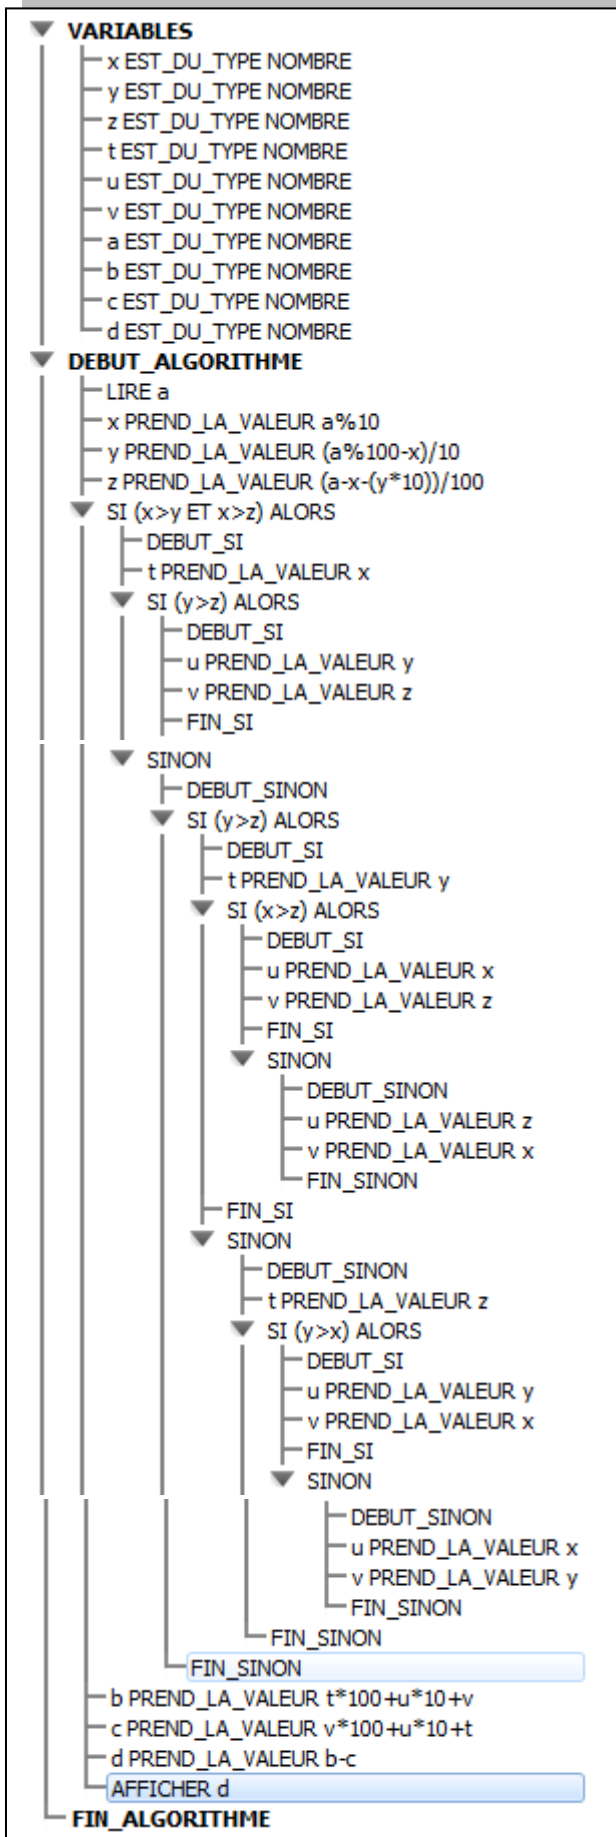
VARIABLES
x EST_DU_TYPE NOMBRE
y EST_DU_TYPE NOMBRE
z EST_DU_TYPE NOMBRE
t EST_DU_TYPE NOMBRE
u EST_DU_TYPE NOMBRE
v EST_DU_TYPE NOMBRE
a EST_DU_TYPE NOMBRE
b EST_DU_TYPE NOMBRE
c EST_DU_TYPE NOMBRE
d EST_DU_TYPE NOMBRE
DEBUT_ALGORITHME
LIRE a
x PREND_LA_VALEUR a%10
y PREND_LA_VALEUR (a%100-x)/10
z PREND_LA_VALEUR (a-x-(y*10))/100
SI (x>y ET x>z) ALORS
DEBUT_SI
t PREND_LA_VALEUR x
SI (y>z) ALORS
DEBUT_SI
u PREND_LA_VALEUR y
v PREND_LA_VALEUR z
FIN_SI
SINON
DEBUT_SINON
SI (y>z) ALORS
DEBUT_SI
t PREND_LA_VALEUR y
SI (x>z) ALORS
DEBUT_SI
u PREND_LA_VALEUR x
v PREND_LA_VALEUR z
FIN_SI
SINON
DEBUT_SINON
u PREND_LA_VALEUR z
v PREND_LA_VALEUR x
FIN_SINON
FIN_SI
SINON
DEBUT_SINON
t PREND_LA_VALEUR z
SI (y>x) ALORS
DEBUT_SI
u PREND_LA_VALEUR y
v PREND_LA_VALEUR x
FIN_SI
SINON
DEBUT_SINON
u PREND_LA_VALEUR x
v PREND_LA_VALEUR y
FIN_SINON
FIN_SINON
FIN_SINON
b PREND_LA_VALEUR t*100+u*10+v
c PREND_LA_VALEUR v*100+u*10+t
d PREND_LA_VALEUR b-c
AFFICHER d
FIN_ALGORITHME